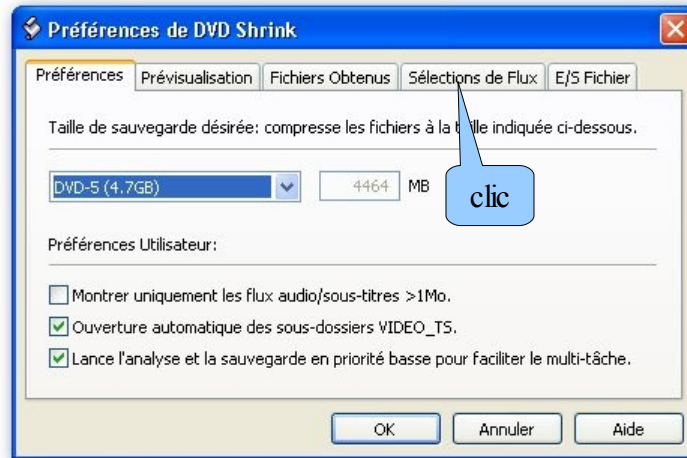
Préférences de DVD Shrink

Préférences | Prévisualisation | Fichiers Obtenus | Sélections de Flux | E/S Fichier

Taille de sauvegarde désirée: compresse les fichiers à la taille indiquée ci-dessous.

DVD-5 (4.7GB)

4464 MB

clic

Préférences Utilisateur:

Montrer uniquement les flux audio/sous-titres >1Mo.

Ouverture automatique des sous-dossiers VIDEO_TS.

Lance l'analyse et la sauvegarde en priorité basse pour faciliter le multi-tâche.

OK

Annuler

Aide